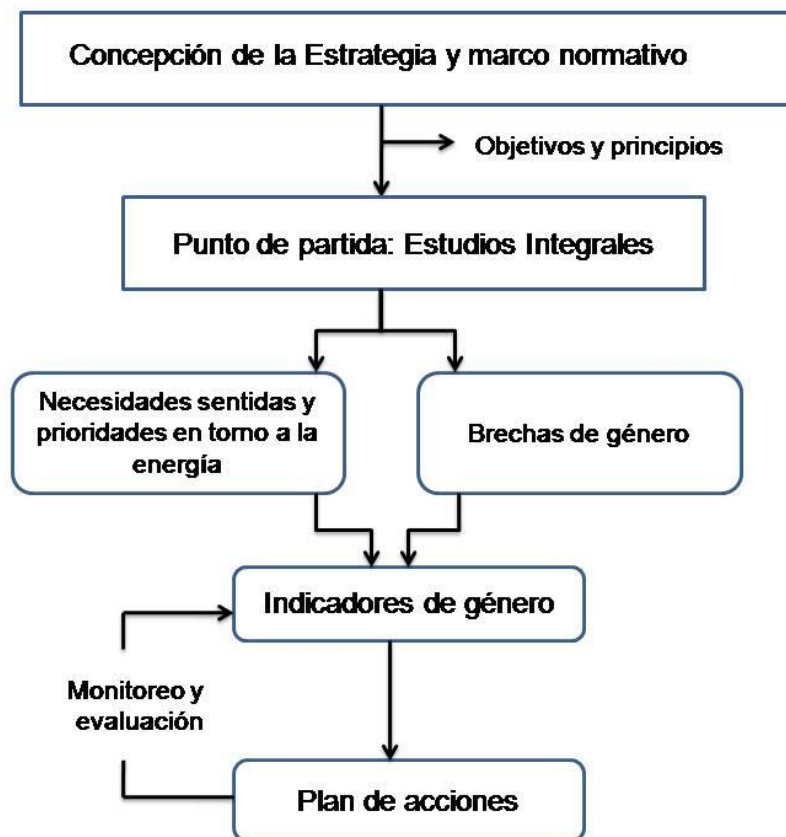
Concepción de la Estrategia y marco normativo

Objetivos y principios

Punto de partida: Estudios Integrales

Necesidades sentidas y prioridades en torno a la energía

Brechas de género

Indicadores de género

Monitoreo y evaluación

Plan de acciones